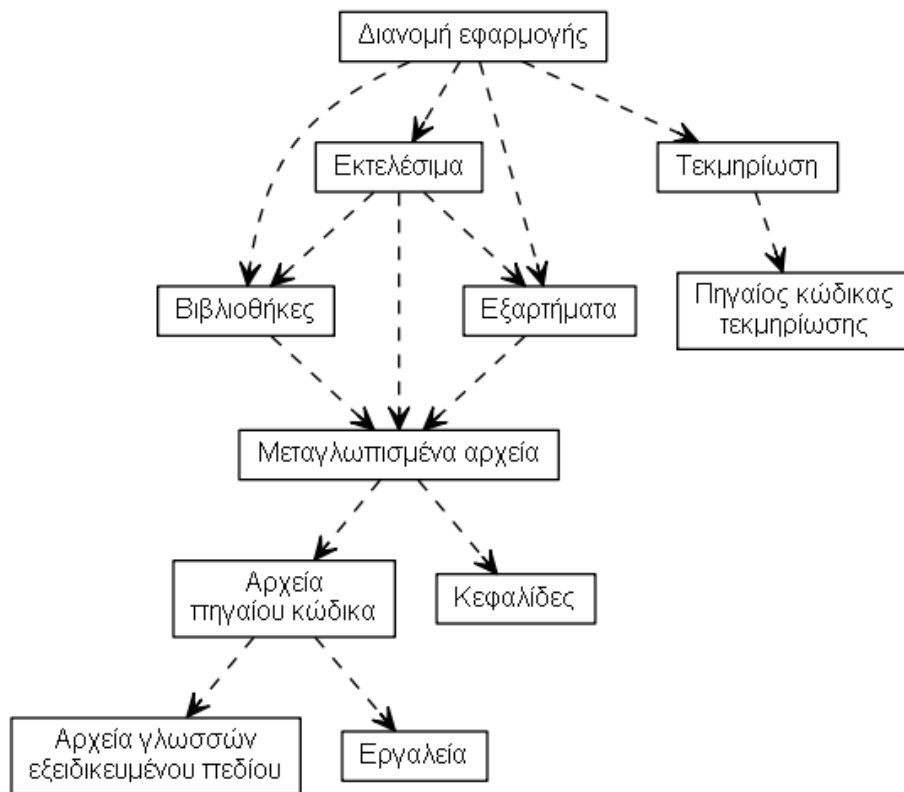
Διανομή εφαρμογής

Εκτελέσιμα

Τεκμηρίωση

Βιβλιοθήκες

Εξαρτήματα

Πηγαίος κώδικας τεκμηρίωσης

Μεταγλωττισμένα αρχεία

Αρχεία πηγαίου κώδικα

Κεφαλίδες

Αρχεία γλωσσών εξειδικευμένου πεδίου

Εργαλεία